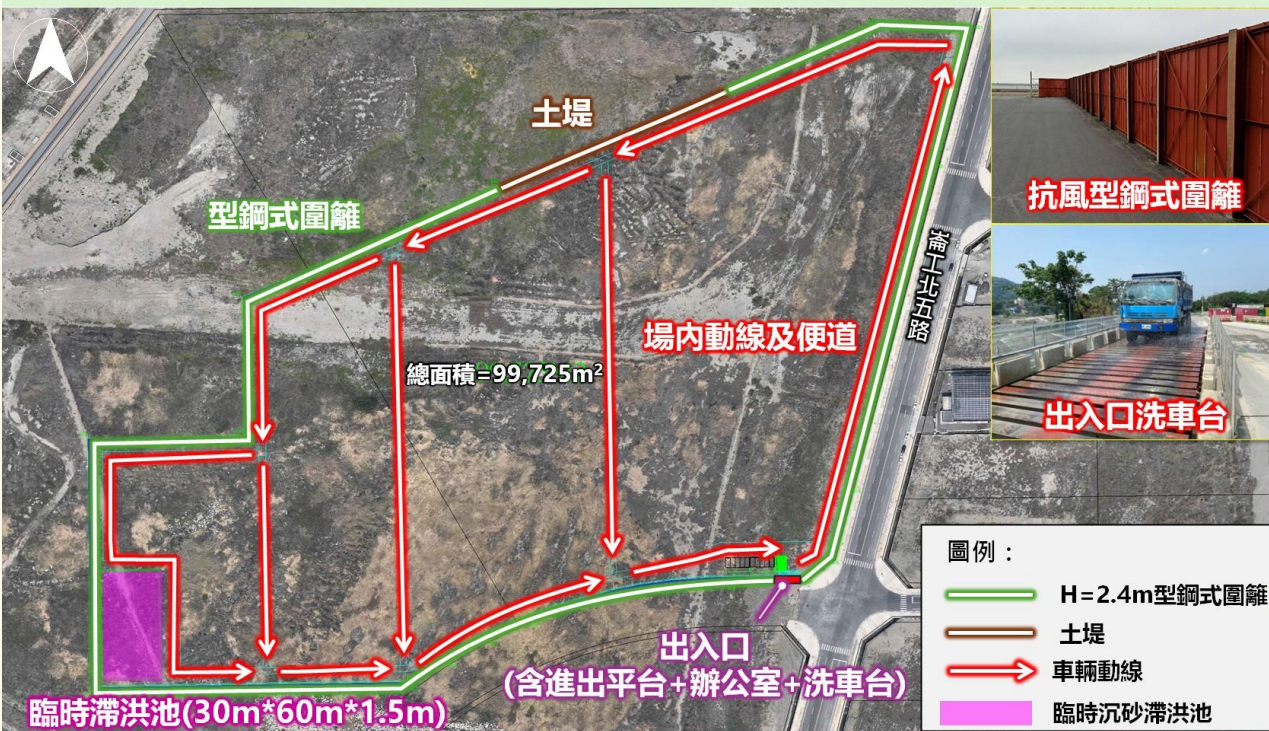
土堤

型鋼式圍籬

崙工北五路

場內動線及便道

總面積=99,725m²

抗風型鋼式圍籬

出入口洗車台

出入口
(含進出平台+辦公室+洗車台)

臨時滯洪池(30m*60m*1.5m)

圖例：

H=2.4m型鋼式圍籬

土堤

車輛動線

臨時沉砂滯洪池